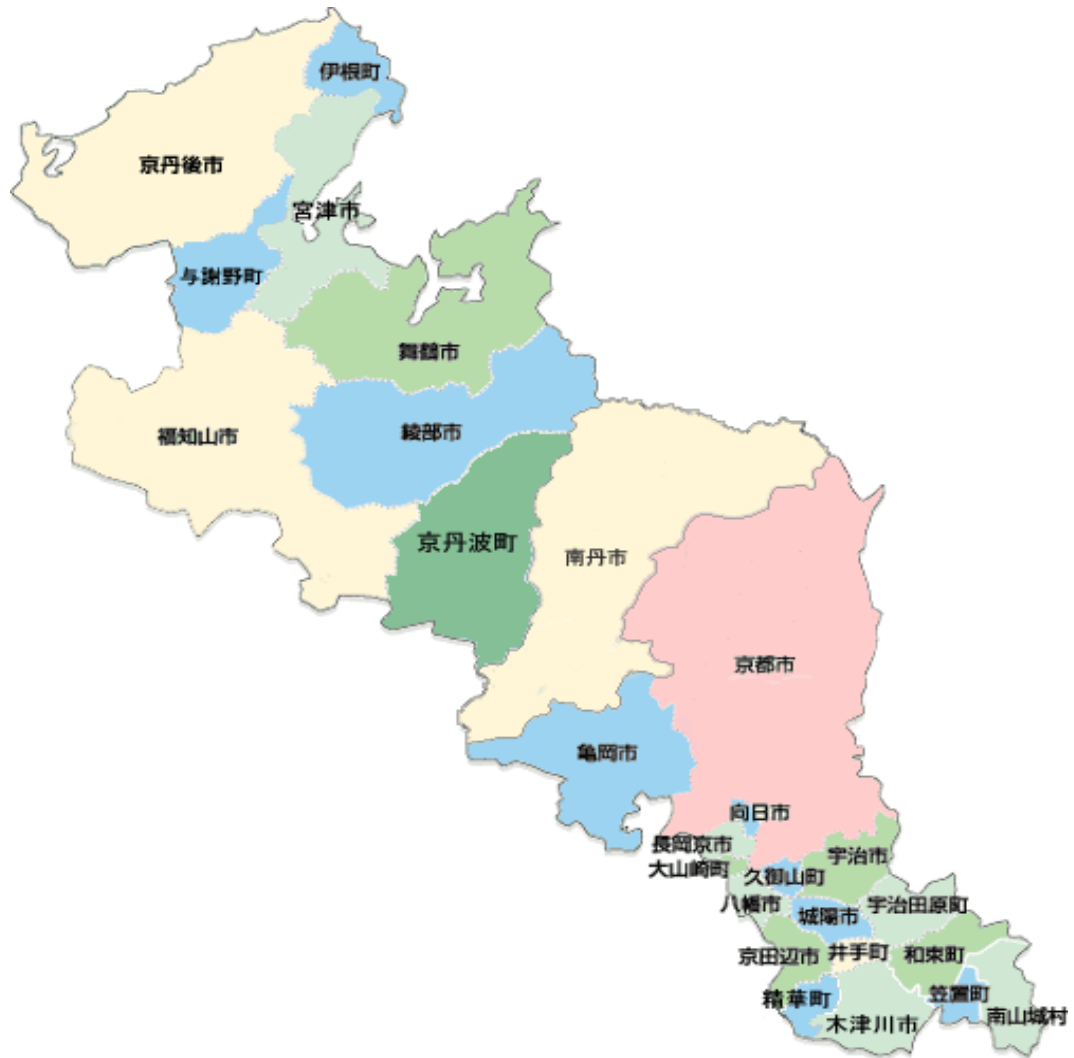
伊根町
京丹後市
宮津市
与謝野町
舞鶴市
福知山市
綾部市
京丹波町
南丹市
京都市
亀岡市
向日市
長岡京市
大山崎町
宇治市
久御山町
八幡市
城陽市
宇治田原町
京田辺市
井手町
和束町
精華町
笠置町
木津川市
南山城村